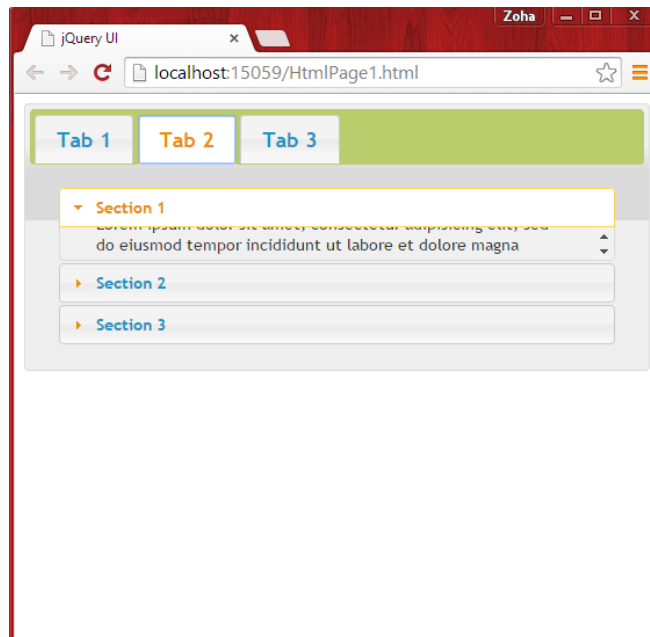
Zoha

jQuery UI ×

localhost:15059/HtmlPage1.html

Tab 1 Tab 2 Tab 3

Section 1

Lorem ipsum dolor sit amet, consectetur adipisicing elit, sed do eiusmod tempor incididunt ut labore et dolore magna

Section 2

Section 3